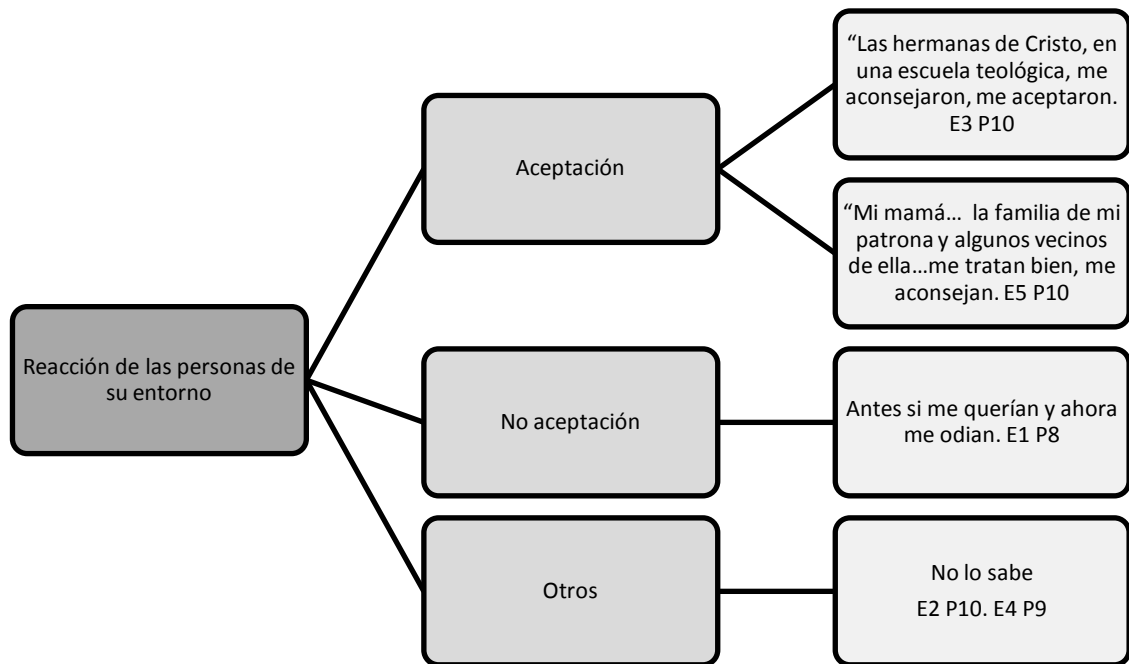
Reacción de las personas de su entorno

Aceptación

“Las hermanas de Cristo, en una escuela teológica, me aconsejaron, me aceptaron. E3 P10

“Mi mamá… la familia de mi patrona y algunos vecinos de ella…me tratan bien, me aconsejan. E5 P10

No aceptación

Antes si me querían y ahora me odian. E1 P8

Otros

No lo sabe
E2 P10. E4 P9